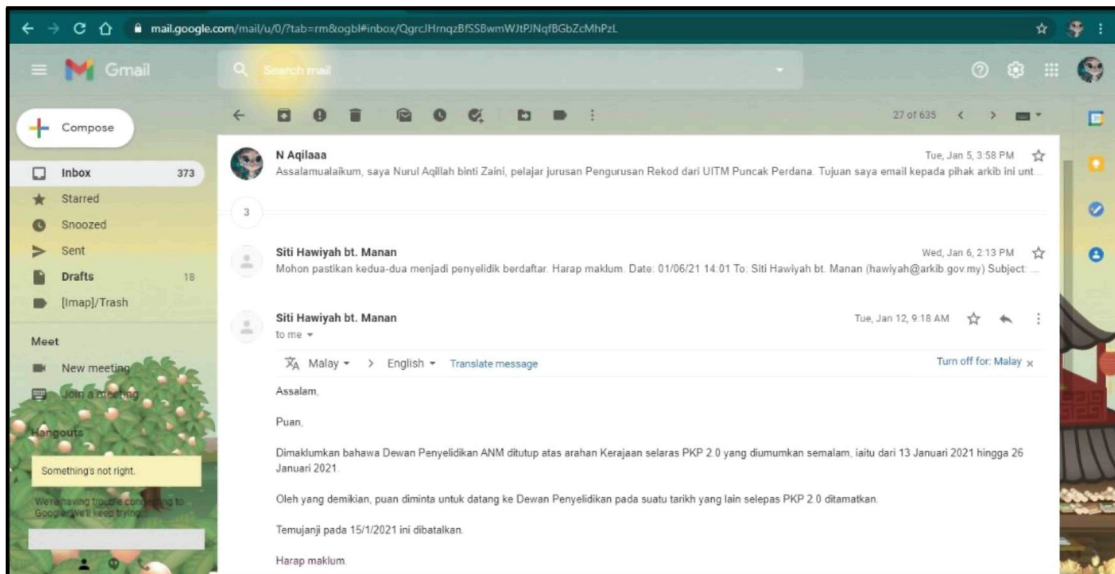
mail.google.com/mail/u/0/?tab=rm&ogbl#inbox/QgrcJHrnqzBfSSBwmWJtPJNqfBGbZcMhPzL

Gmail

Search mail

Compose

Inbox 373
Starred
Snoozed
Sent
Drafts 18
[Imap]/Trash

Meet
New meeting
Join a meeting

Hangouts
Somethings not right.
We're having trouble connecting to Google. We'll keep trying...

27 of 635

N Aqilaaa
Tue, Jan 5, 3:58 PM
Assalamualaikum, saya Nurul Aqillah binti Zaini, pelajar jurusan Pengurusan Rekod dari UITM Puncak Perdana. Tujuan saya email kepada pihak arkib ini unt...

3

Siti Hawiyah bt. Manan
Wed, Jan 6, 2:13 PM
Mohon pastikan kedua-dua menjadi penyelidik berdaftar. Harap maklum. Date: 01/06/21 14:01 To: Siti Hawiyah bt. Manan (hawiyah@arkib.gov.my) Subject: ...

Siti Hawiyah bt. Manan
to me
Tue, Jan 12, 9:18 AM

Malay > English Translate message
Turn off for: Malay

Assalam,

Puan,

Dimaklumkan bahawa Dewan Penyelidikan ANM ditutup atas arahan Kerajaan selaras PKP 2.0 yang diumumkan semalam, iaitu dari 13 Januari 2021 hingga 26 Januari 2021.

Oleh yang demikian, puan diminta untuk datang ke Dewan Penyelidikan pada suatu tarikh yang lain selepas PKP 2.0 ditamatkan.

Temujanji pada 15/1/2021 ini dibatalkan.

Harap maklum.